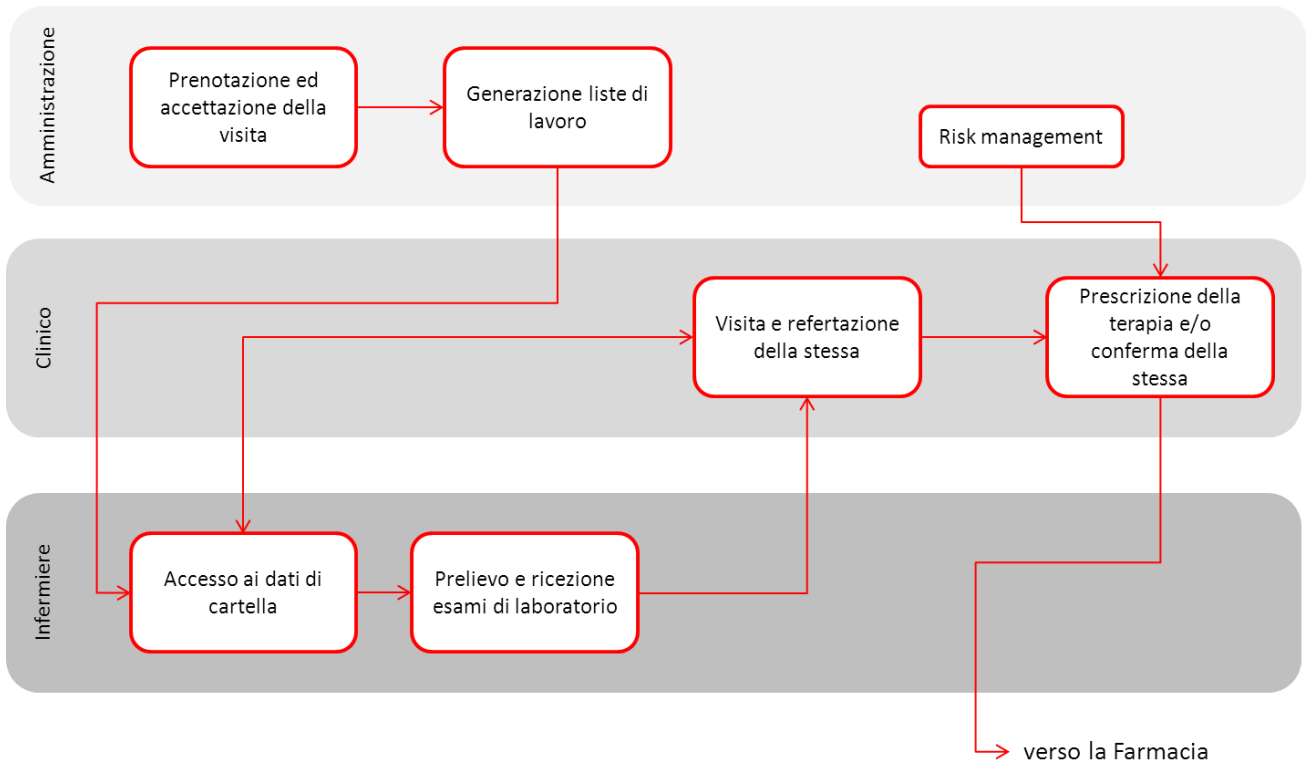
Amministrazione

Prenotazione ed accettazione della visita

Generazione liste di lavoro

Risk management

Clinico

Visita e refertazione della stessa

Prescrizione della terapia e/o conferma della stessa

Infermiere

Accesso ai dati di cartella

Prelievo e ricezione esami di laboratorio

verso la Farmacia